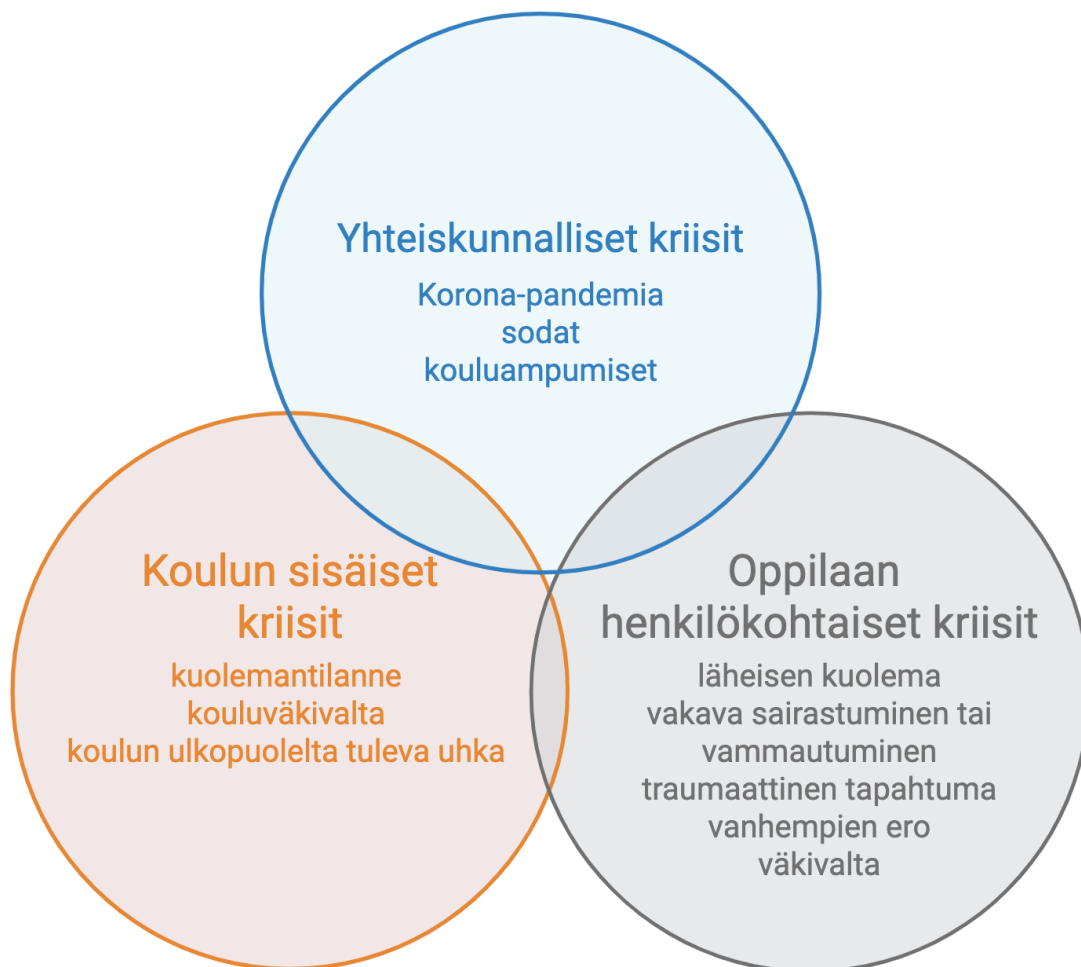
Yhteiskunnalliset kriisit
Korona-pandemia
sodat
kouluampumiset

Koulun sisäiset kriisit
kuolemantilanne
kouluväkivalta
koulun ulkopuolelta tuleva uhka

Oppilaan henkilökohtaiset kriisit
läheisen kuolema
vakava sairastuminen tai vammautuminen
traumaattinen tapahtuma
vanhempien ero
väkivalta